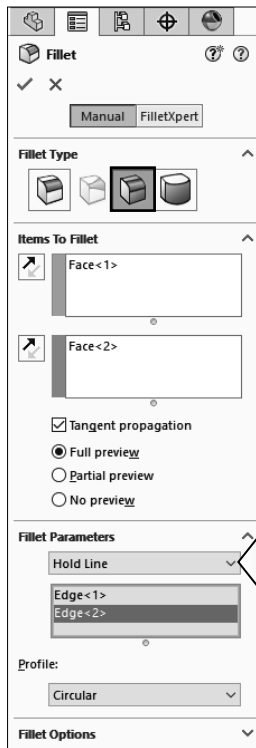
Fillet

Manual FilletXpert

Fillet Type

Items To Fillet

Face<1>

Face<2>

Tangent propagation

Full preview

Partial preview

No preview

Fillet Parameters

Hold Line

Edge<1>
Edge<2>

Profile:

Circular

Fillet Options